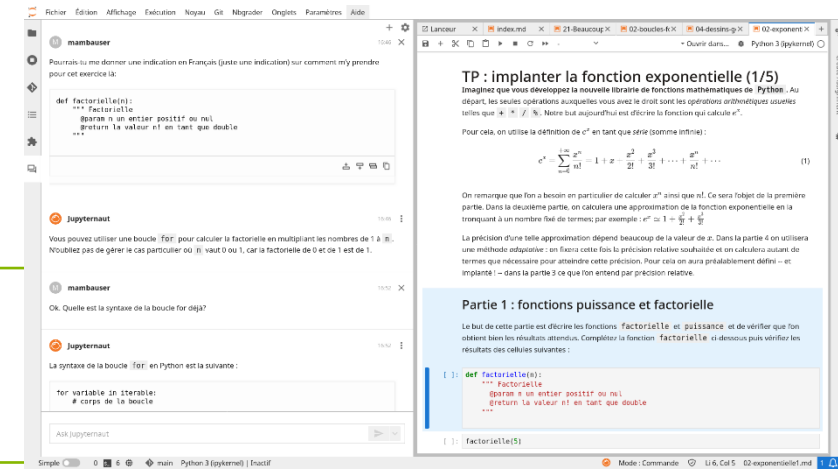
Fichier Édition Affichage Exécution Noyau Git Nbgrader Onglets Paramètres Aide

M mambauser 13:40

Pourrais-tu me donner une indication en Français (juste une indication) sur comment m'y prendre pour cet exercice là:

```
def factorielle(n):
    """ Factorielle
        @param n un entier positif ou nul
        @return la valeur n! en tant que double
    """
```

Jupyternaut 13:40

Vous pouvez utiliser une boucle for pour calculer la factorielle en multipliant les nombres de 1 à n. N'oubliez pas de gérer le cas particulier où n vaut 0 ou 1, car la factorielle de 0 et de 1 est de 1.

M mambauser 13:52

Ok. Quelle est la syntaxe de la boucle for déjà?

Jupyternaut 13:52

La syntaxe de la boucle for en Python est la suivante :

```
for variable in iterable:
    # corps de la boucle
```

Ask Jupyternaut

Lanceur | index.md | 21-Beaucoup | 02-boucles-fi | 04-dessins-g | 02-exponent

Ouvrir dans... Python 3 (ipykernel)

TP : implanter la fonction exponentielle (1/5)

Imaginez que vous développez la nouvelle librairie de fonctions mathématiques de Python . Au départ, les seules opérations auxquelles vous avez le droit sont les opérations arithmétiques usuelles telles que + * / %. Notre but aujourd'hui est d'écrire la fonction qui calcule $e^x$.

Pour cela, on utilise la définition de $e^x$ en tant que série (somme infinie) :

$e^x = \sum_{n=0}^{+\infty} \frac{x^n}{n!} = 1 + x - \frac{x^2}{2!} + \frac{x^3}{3!} + \cdots + \frac{x^n}{n!} + \cdots$ (1)

On remarque que l'on a besoin en particulier de calculer $x^n$ ainsi que $n!$. Ce sera l'objet de la première partie. Dans la deuxième partie, on calculera une approximation de la fonction exponentielle en la tronquant à un nombre fixé de termes; par exemple : $e^x \simeq 1 + \frac{x}{1!} + \frac{x^2}{2!}$

La précision d'une telle approximation dépend beaucoup de la valeur de $x$. Dans la partie 4 on utilisera une méthode adaptative : on fixera cette fois la précision relative souhaitée et on calculera autant de termes que nécessaire pour atteindre cette précision. Pour cela on aura préalablement défini – et implanté ! – dans la partie 3 ce que l'on entend par précision relative.

Partie 1 : fonctions puissance et factorielle

Le but de cette partie est d'écrire les fonctions factorielle et puissance et de vérifier que l'on obtient bien les résultats attendus. Complétez la fonction factorielle ci-dessous puis vérifiez les résultats des cellules suivantes :

[ ]:
```
def factorielle(n):
    """ Factorielle
        @param n un entier positif ou nul
        @return la valeur n! en tant que double
    """
```

[ ]: factorielle(5)

Simple 0 6 main Python 3 (ipykernel) | Inactif Mode : Commande Li 6, Col 5 02-exponentielle1.md 1